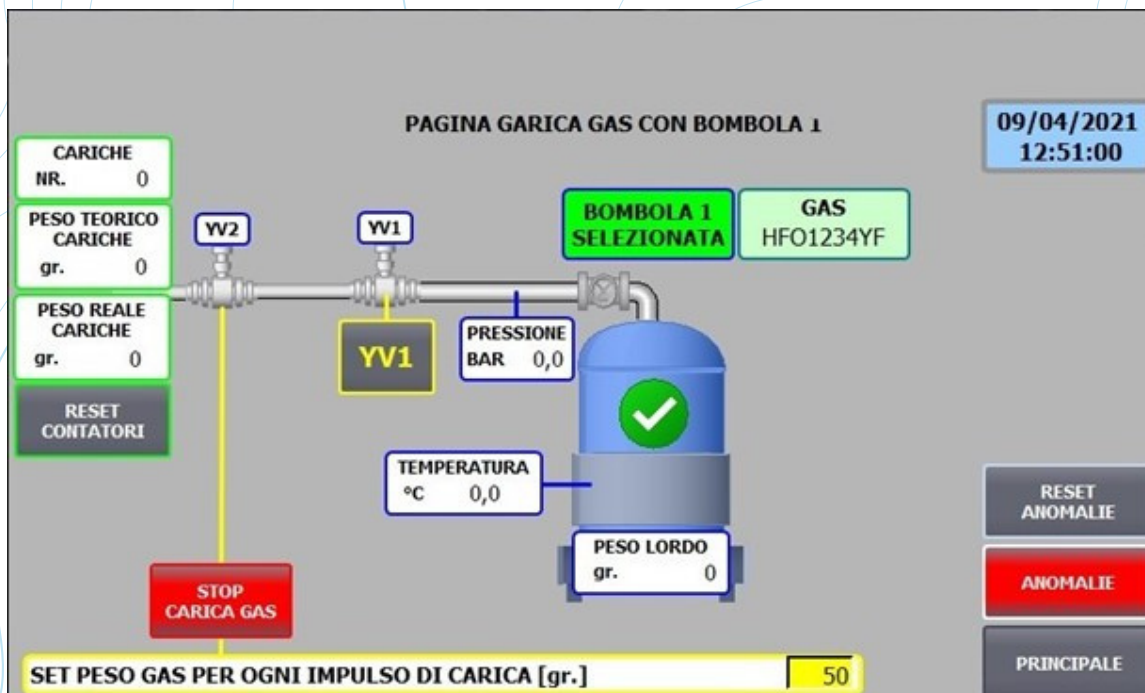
PAGINA GARICA GAS CON BOMBOLA 1

09/04/2021
12:51:00

CARICHE
NR. 0

PESO TEORICO CARICHE
gr. 0

PESO REALE CARICHE
gr. 0

RESET CONTATORI

YV2

YV1

BOMBOLA 1 SELEZIONATA

GAS
HFO1234YF

YV1

PRESSIONE
BAR 0,0

TEMPERATURA
°C 0,0

PESO LORDO
gr. 0

RESET ANOMALIE

ANOMALIE

STOP CARICA GAS

SET PESO GAS PER OGNI IMPULSO DI CARICA [gr.] 50

PRINCIPALE